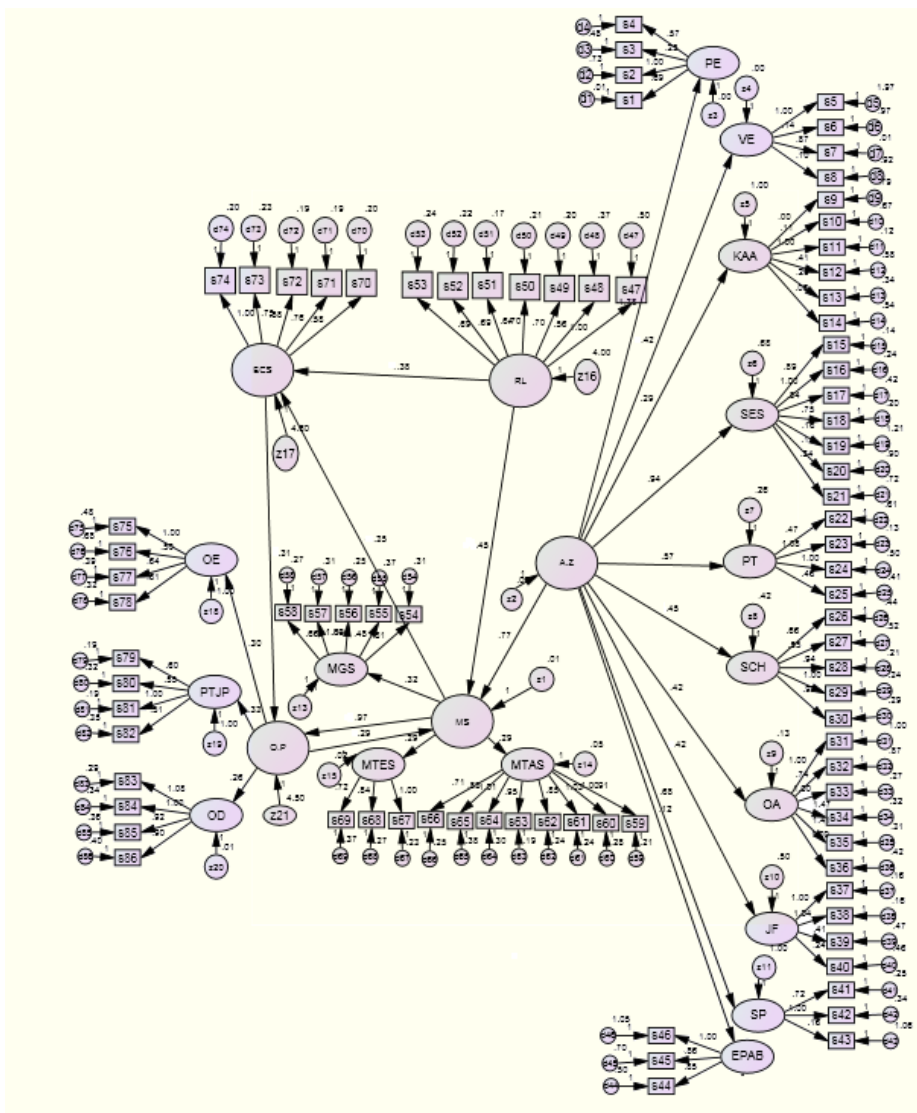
PE
VE
KAA
SES
PT
SCH
OA
JF
SP
EPAB
A.Z
MS
RL
ECS
MGS
MTES
MTAS
O.P
OE
PTJP
OD
Z16
Z17
Z21

s4 s3 s2 s1
s5 s6 s7 s8
s9 s10 s11 s12 s13 s14
s15 s16 s17 s18 s19 s20 s21
s22 s23 s24 s25
s26 s27 s28 s29 s30
s31 s32 s33 s34 s35 s36
s37 s38 s39 s40
s41 s42 s43
s46 s45 s44
s74 s73 s72 s71 s70
s53 s52 s51 s50 s49 s48 s47
s58 s57 s56 s55 s54
s69 s68 s67
s66 s65 s64 s63 s62 s61 s60 s59
s75 s76 s77 s78
s79 s80 s81 s82
s83 s84 s85 s86

d74 d73 d72 d71 d70
d53 d52 d51 d50 d49 d48 d47

.20 .23 .19 .19 .20
.24 .22 .17 .21 .20 .37 .50
4.00
.38
.45
4.50
.25
.42
.29
.94
.57
.45
.42
.42
.65
.12
.77
.01
1
.32
.97
.29
.29
.30
.33
.26
4.50
.00
1.00
.66
.36
.42
.13
.50
.05
.31 .27 .31 .25 .37 .31
1.00
.60
.55
.54
.51
1.00
1.06
1.00
.92
.90
.01
1.00
.72
.54
1.00
.37
.27
.22
.71
.35
.30
.19
.24
.24
.25
.21
.26
.48
.19
.32
.39
.29
.24
.36
.40
.47
.13
.50
.41
.44
.52
.21
.24
.29
.00
.37
.27
.22
.21
.42
.16
.18
.47
.46
.25
.34
1.06
1.05
.70
.50
.86
.65
.72
1.20
.16
1.97
.97
.01
.92
.67
.12
.38
.34
.54
.14
.24
.42
.20
.21
.90
.72
.61
.87
.23
1.20
.39
.01
.02